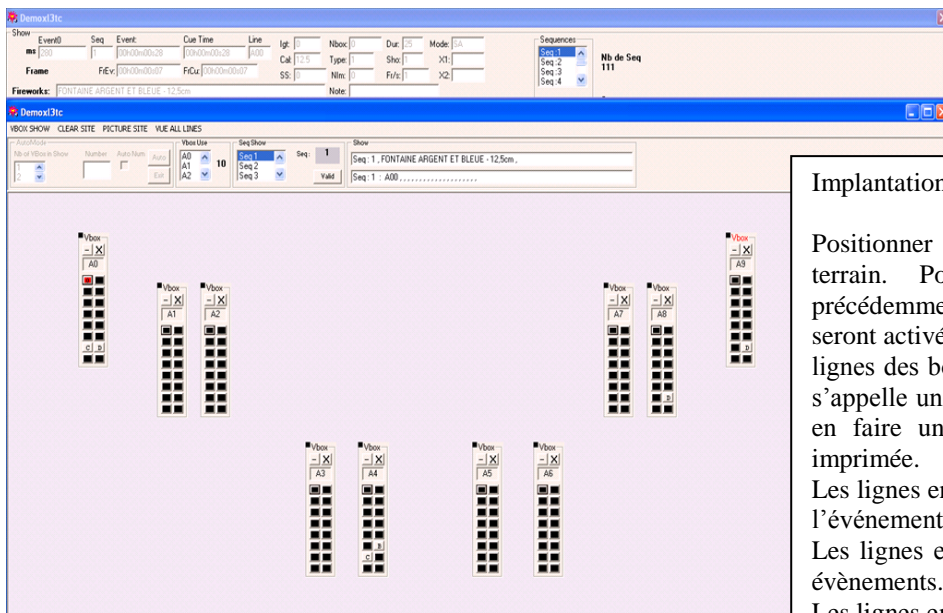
Demoxl3tc

Show
Event0 Seq Event: Cue Time Line Igt: 0 Nbox: 0 Dur: 25 Mode: SA
ms 280 1 00h00m00s28 00h00m00s28 A00 Cal: 12.5 Type: 1 Sho: 1 X1:
Frame FrEv: 00h00m00s07 FrCu: 00h00m00s07 SS: 0 Nlm: 0 Fr/s: 1 X2:
Fireworks: FONTAINE ARGENT ET BLEUE - 12,5cm Note:

Sequences
Seq :1
Seq :2
Seq :3
Seq :4

Nb de Seq
111

Demoxl3tc
VBOX SHOW CLEAR SITE PICTURE SITE VUE ALL LINES

AutoMode
Nb of VBox in Show Number Auto Num Auto
1
2
Exit

Vbox Use
A0
A1
A2
10

Seq Show
Seq 1
Seq 2
Seq 3

Seq: 1
Valid

Show
Seq : 1 , FONTAINE ARGENT ET BLEUE - 12,5cm ,
Seq : 1 : A00 , , , , , , , , , , , , , , , , , , , ,

Vbox - X A0 c D
Vbox - X A1
Vbox - X A2
Vbox - X A3
Vbox - X A4 D c
Vbox - X A5
Vbox - X A6
Vbox - X A7
Vbox - X A8 D
Vbox - X A9 D

Implantation

Positionner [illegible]
terrain. Po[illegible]
précédemme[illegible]
seront activé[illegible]
lignes des b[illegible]
s'appelle un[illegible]
en faire un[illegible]
imprimée.
Les lignes e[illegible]
l'événement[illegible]
Les lignes e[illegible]
évènements.
Les lignes e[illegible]